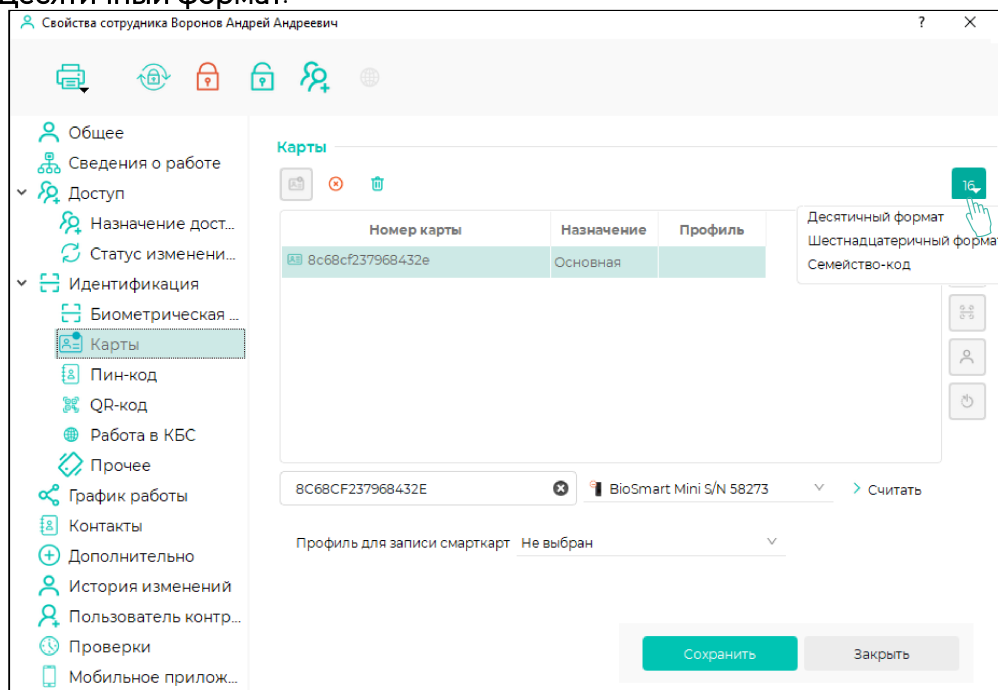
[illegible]есятичный формат:

Свойства сотрудника Воронов Андрей Андреевич
?
✕

Общее
Сведения о работе
Доступ
Назначение дост...
Статус изменени...
Идентификация
Биометрическая ...
Карты
Пин-код
QR-код
Работа в КБС
Прочее
График работы
Контакты
Дополнительно
История изменений
Пользователь контр...
Проверки
Мобильное прилож...

Карты

16

Десятичный формат
Шестнадцатеричный формат
Семейство-код

| Номер карты | Назначение | Профиль |
|---|---|---|
| 8c68cf237968432e | Основная | |

8C68CF237968432E
BioSmart Mini S/N 58273
Считать

Профиль для записи смарткарт Не выбран

Сохранить
Закрыть